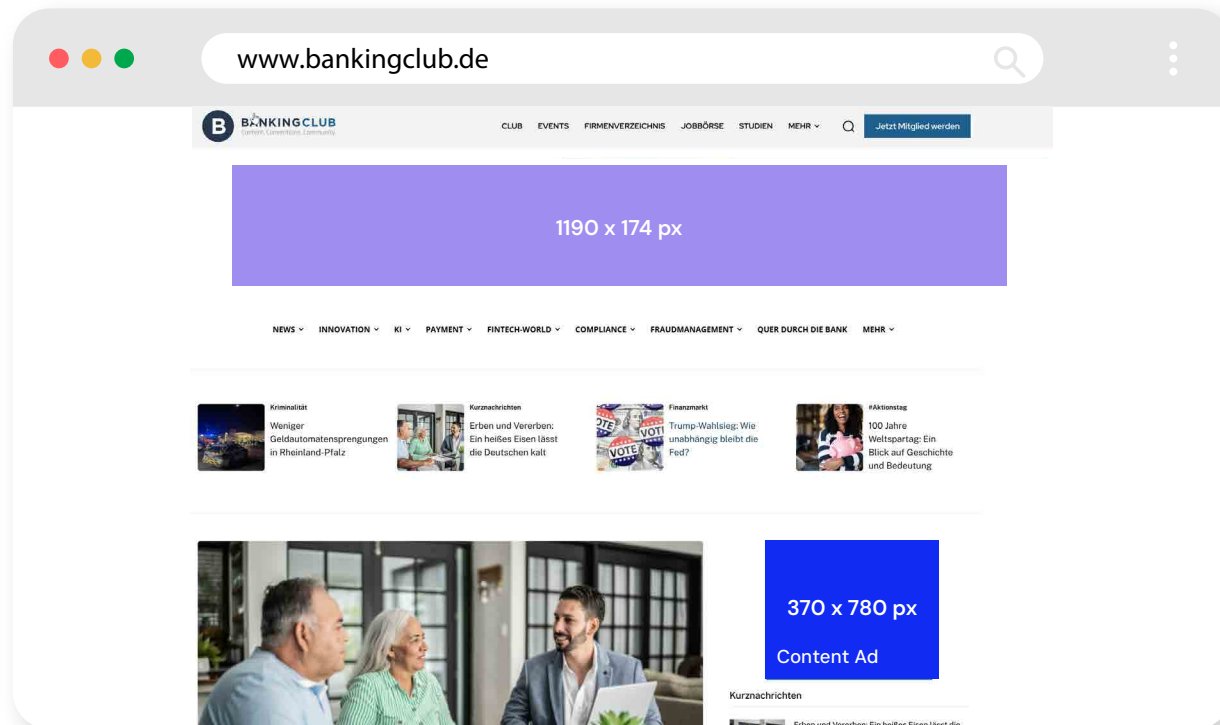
www.bankingclub.de

BANKINGCLUB Content. Connections. Community.

CLUB EVENTS FIRMENVERZEICHNIS JOBBÖRSE STUDIEN MEHR

Jetzt Mitglied werden

1190 x 174 px

NEWS INNOVATION KI PAYMENT FINTECH-WORLD COMPLIANCE FRAUDMANAGEMENT QUER DURCH DIE BANK MEHR

Kriminalität
Weniger Geldautomatensprengungen in Rheinland-Pfalz

Kurznachrichten
Erben und Vererben: Ein heißes Eisen lässt die Deutschen kalt

Finanzmarkt
Trump-Wahlsieg: Wie unabhängig bleibt die Fed?

#Aktionstag
100 Jahre Weltspartag: Ein Blick auf Geschichte und Bedeutung

370 x 780 px

Content Ad

Kurznachrichten

Erben und Vererben: Ein heißes Eisen lässt die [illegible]